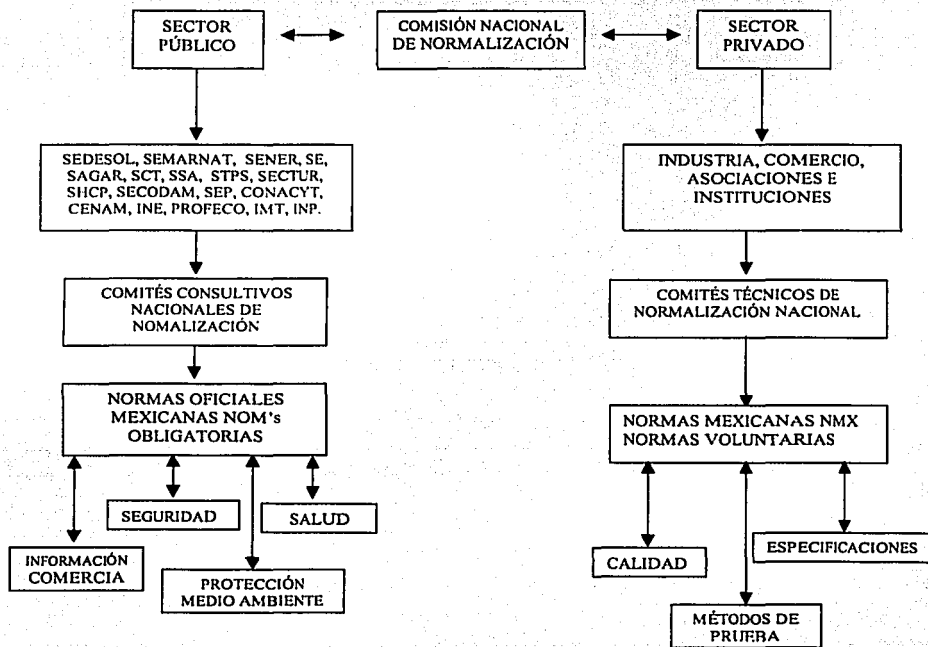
SECTOR PÚBLICO

COMISIÓN NACIONAL DE NORMALIZACIÓN

SECTOR PRIVADO

SEDESOL, SEMARNAT, SENER, SE, SAGAR, SCT, SSA, STPS, SECTUR, SHCP, SECODAM, SEP, CONACYT, CENAM, INE, PROFECO, IMT, INP.

COMITÉS CONSULTIVOS NACIONALES DE NOMALIZACIÓN

NORMAS OFICIALES MEXICANAS NOM's OBLIGATORIAS

SEGURIDAD

SALUD

INFORMACIÓN COMERCIA

PROTECCIÓN MEDIO AMBIENTE

INDUSTRIA, COMERCIO, ASOCIACIONES E INSTITUCIONES

COMITÉS TÉCNICOS DE NORMALIZACIÓN NACIONAL

NORMAS MEXICANAS NMX NORMAS VOLUNTARIAS

CALIDAD

ESPECIFICACIONES

MÉTODOS DE PRUEBA